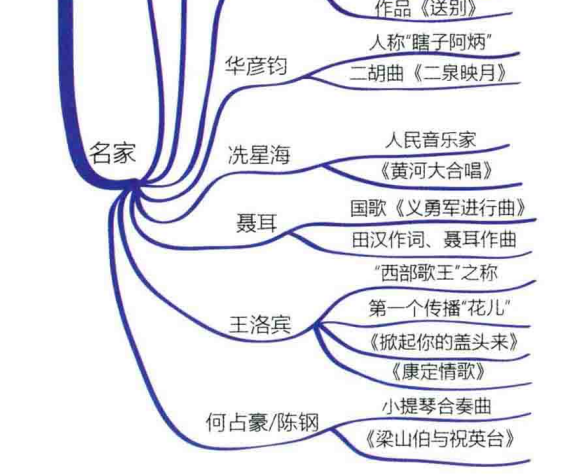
作品《送别》

名家

华彦钧
人称"瞎子阿炳"
二胡曲《二泉映月》

冼星海
人民音乐家
《黄河大合唱》

聂耳
国歌《义勇军进行曲》
田汉作词、聂耳作曲

王洛宾
"西部歌王"之称
第一个传播"花儿"
《掀起你的盖头来》
《康定情歌》

何占豪/陈钢
小提琴合奏曲
《梁山伯与祝英台》